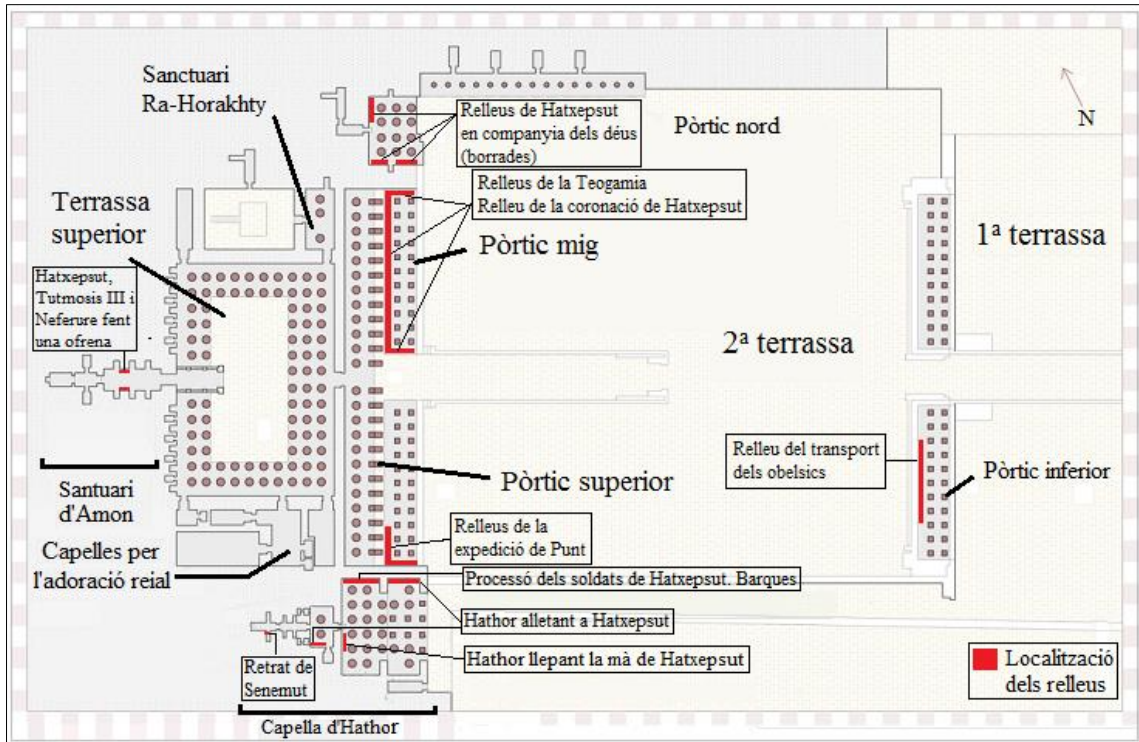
Sanctuari Ra-Horakhty

Relleus de Hatxepsut en companyia dels déus (borrades)

Pòrtic nord

N

Terrassa superior

Relleus de la Teogamia
Relleu de la coronació de Hatxepsut

Pòrtic mig

1ª terrassa

Hatxepsut, Tutmosis III i Neferure fent una ofrena

2ª terrassa

Santuari d'Amon

Pòrtic superior

Relleu del transport dels obelsics

Pòrtic inferior

Relleus de la expedició de Punt

Capelles per l'adoració reial

Processó dels soldats de Hatxepsut. Barques

Hathor alletant a Hatxepsut

Hathor llepant la mà de Hatxepsut

Retrat de Senemut

Capella d'Hathor

Localització dels relleus